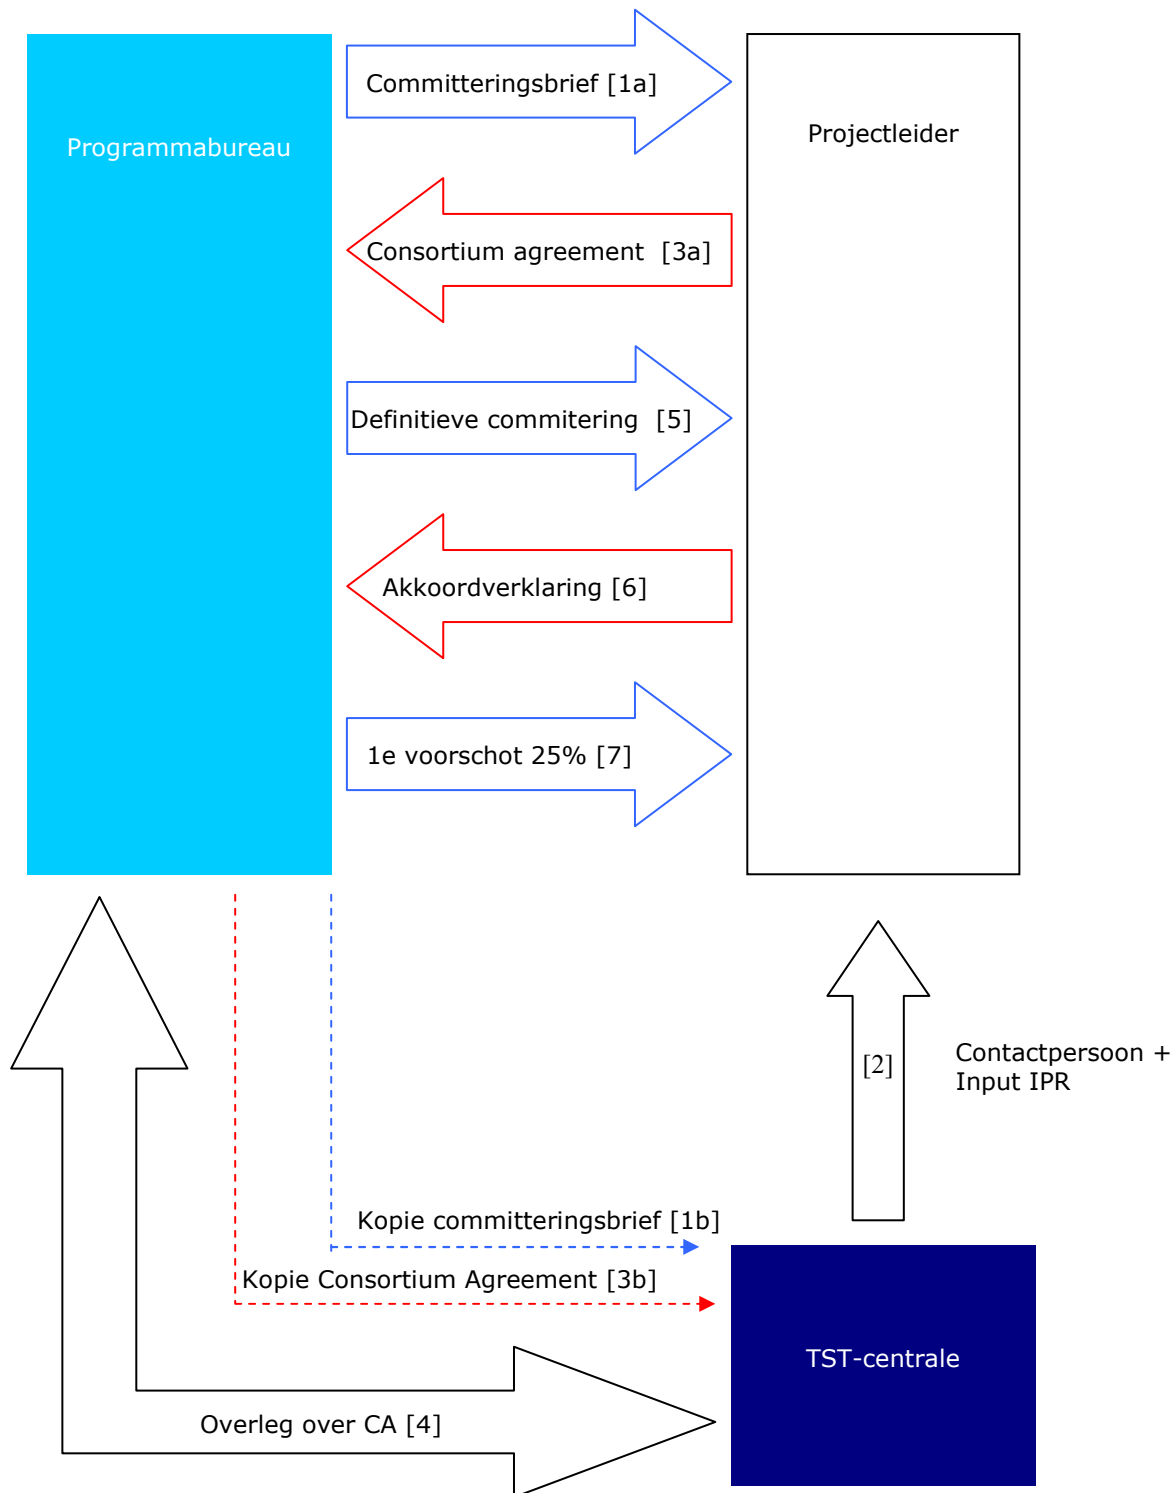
Programmabureau

Committeringsbrief [1a]

Projectleider

Consortium agreement [3a]

Definitieve commitering [5]

Akkoordverklaring [6]

1e voorschot 25% [7]

[2]

Contactpersoon + Input IPR

Kopie committeringsbrief [1b]

Kopie Consortium Agreement [3b]

TST-centrale

Overleg over CA [4]